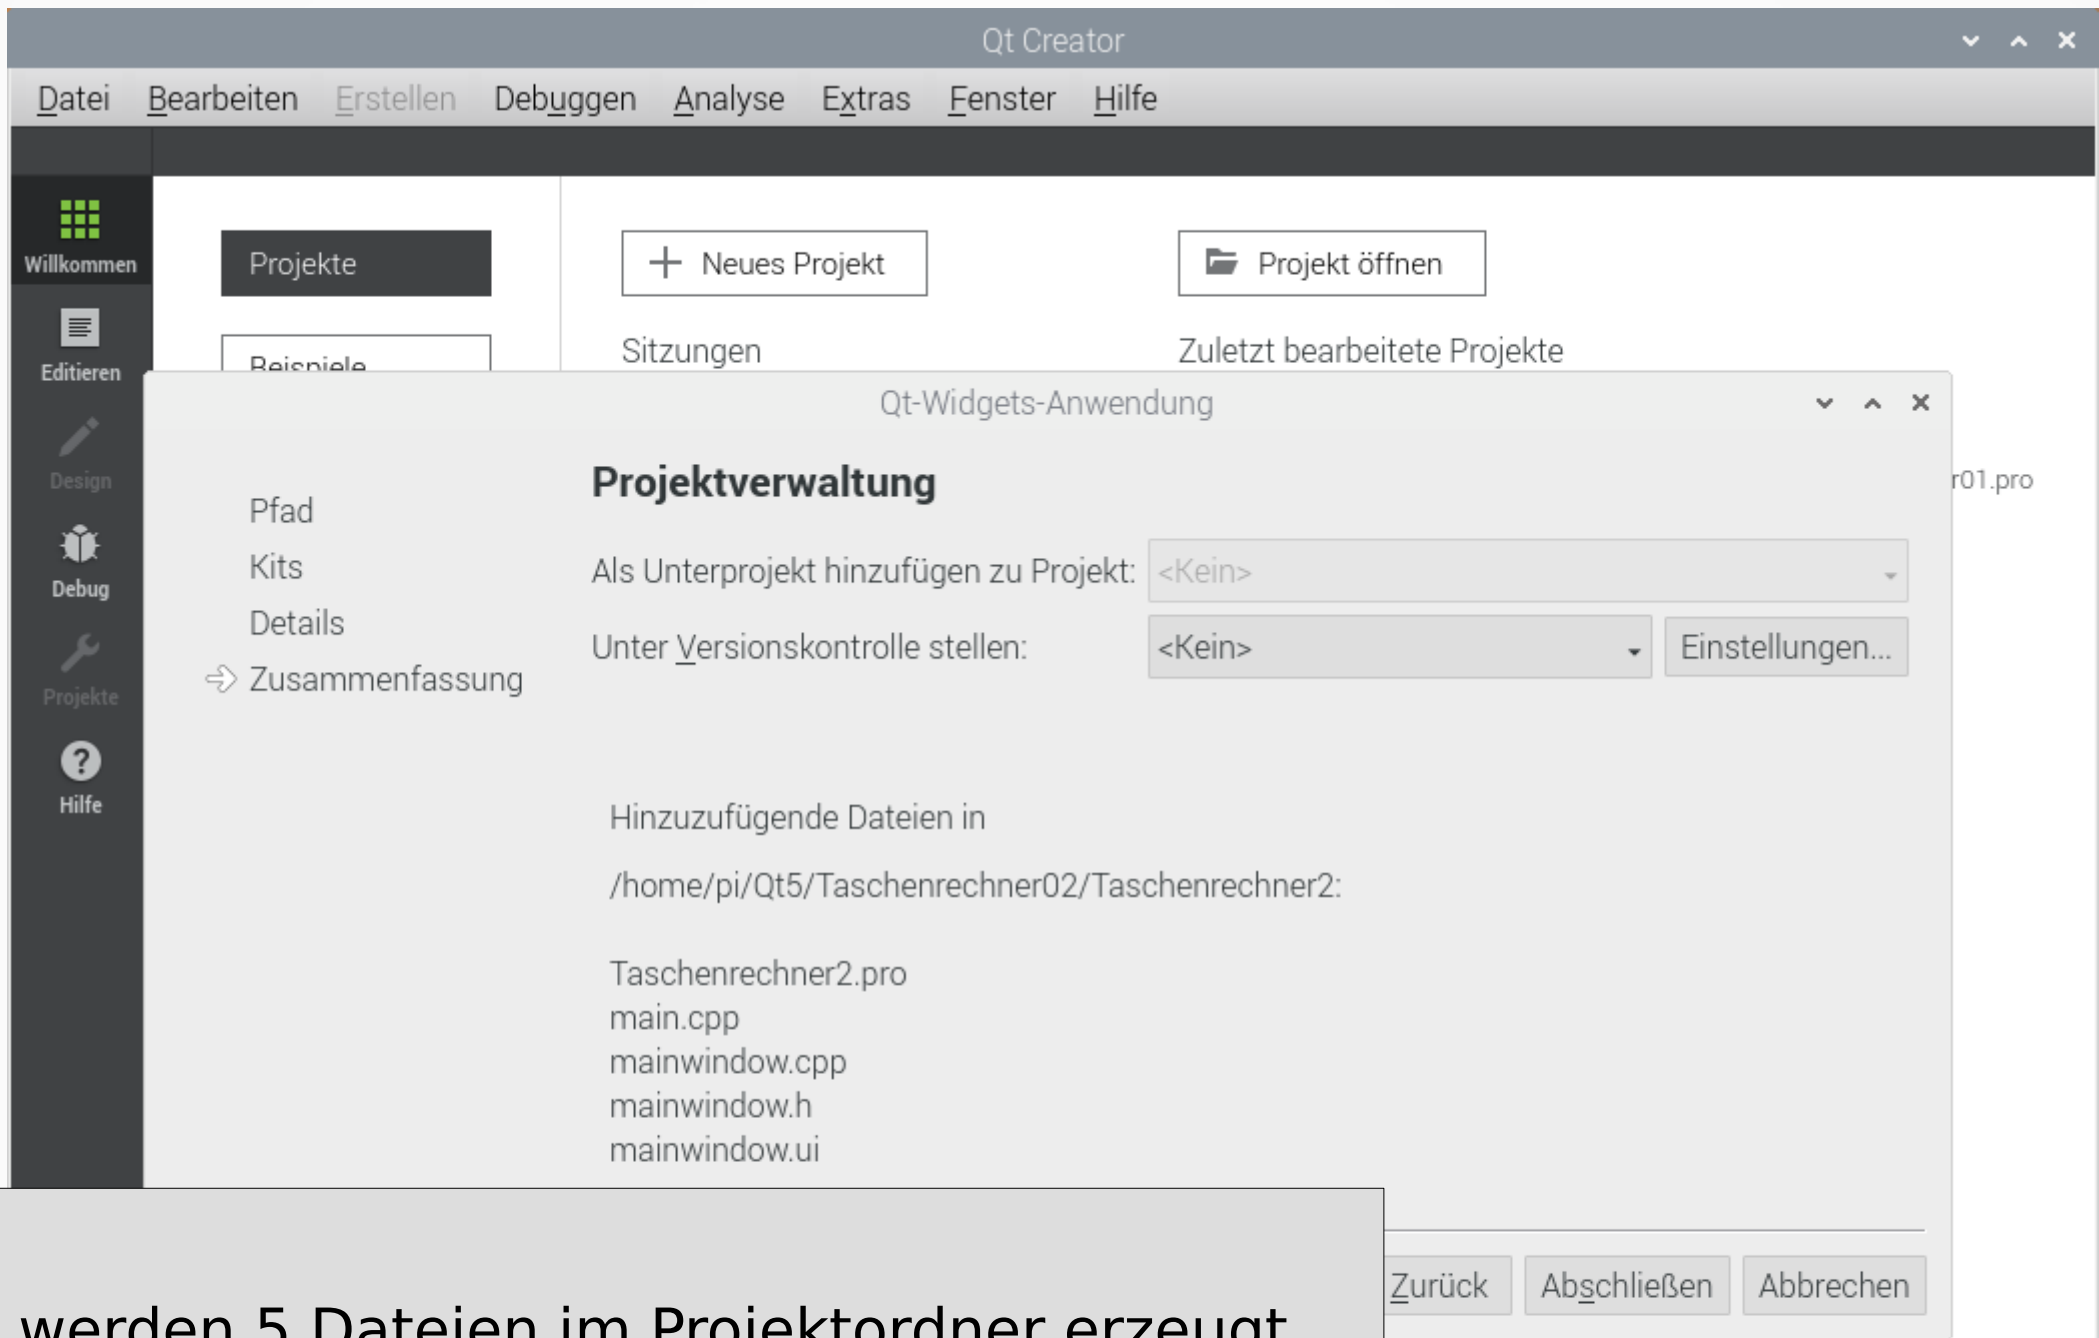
Qt Creator

Datei Bearbeiten Erstellen Debuggen Analyse Extras Fenster Hilfe

Willkommen
Editieren
Design
Debug
Projekte
Hilfe

Projekte
Beispiele

Neues Projekt
Projekt öffnen

Sitzungen
Zuletzt bearbeitete Projekte

r01.pro

Qt-Widgets-Anwendung

Pfad
Kits
Details
Zusammenfassung

Projektverwaltung

Als Unterprojekt hinzufügen zu Projekt: <Kein>

Unter Versionskontrolle stellen: <Kein> Einstellungen...

Hinzuzufügende Dateien in

/home/pi/Qt5/Taschenrechner02/Taschenrechner2:

Taschenrechner2.pro
main.cpp
mainwindow.cpp
mainwindow.h
mainwindow.ui

Zurück Abschließen Abbrechen

werden 5 Dateien im Projektordner erzeugt